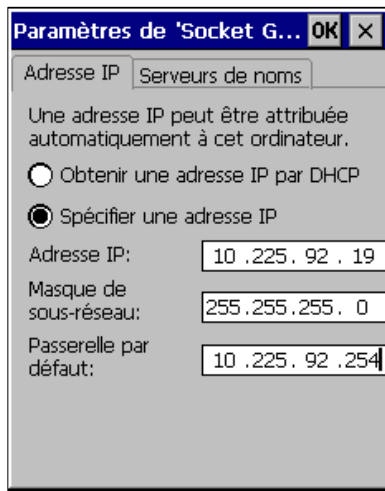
Paramètres de 'Socket G... OK ×

Adresse IP | Serveurs de noms

Une adresse IP peut être attribuée automatiquement à cet ordinateur.

Obtenir une adresse IP par DHCP

Spécifier une adresse IP

Adresse IP: 10 .225. 92 . 19

Masque de sous-réseau: 255.255.255. 0

Passerelle par défaut: 10 .225. 92 .254